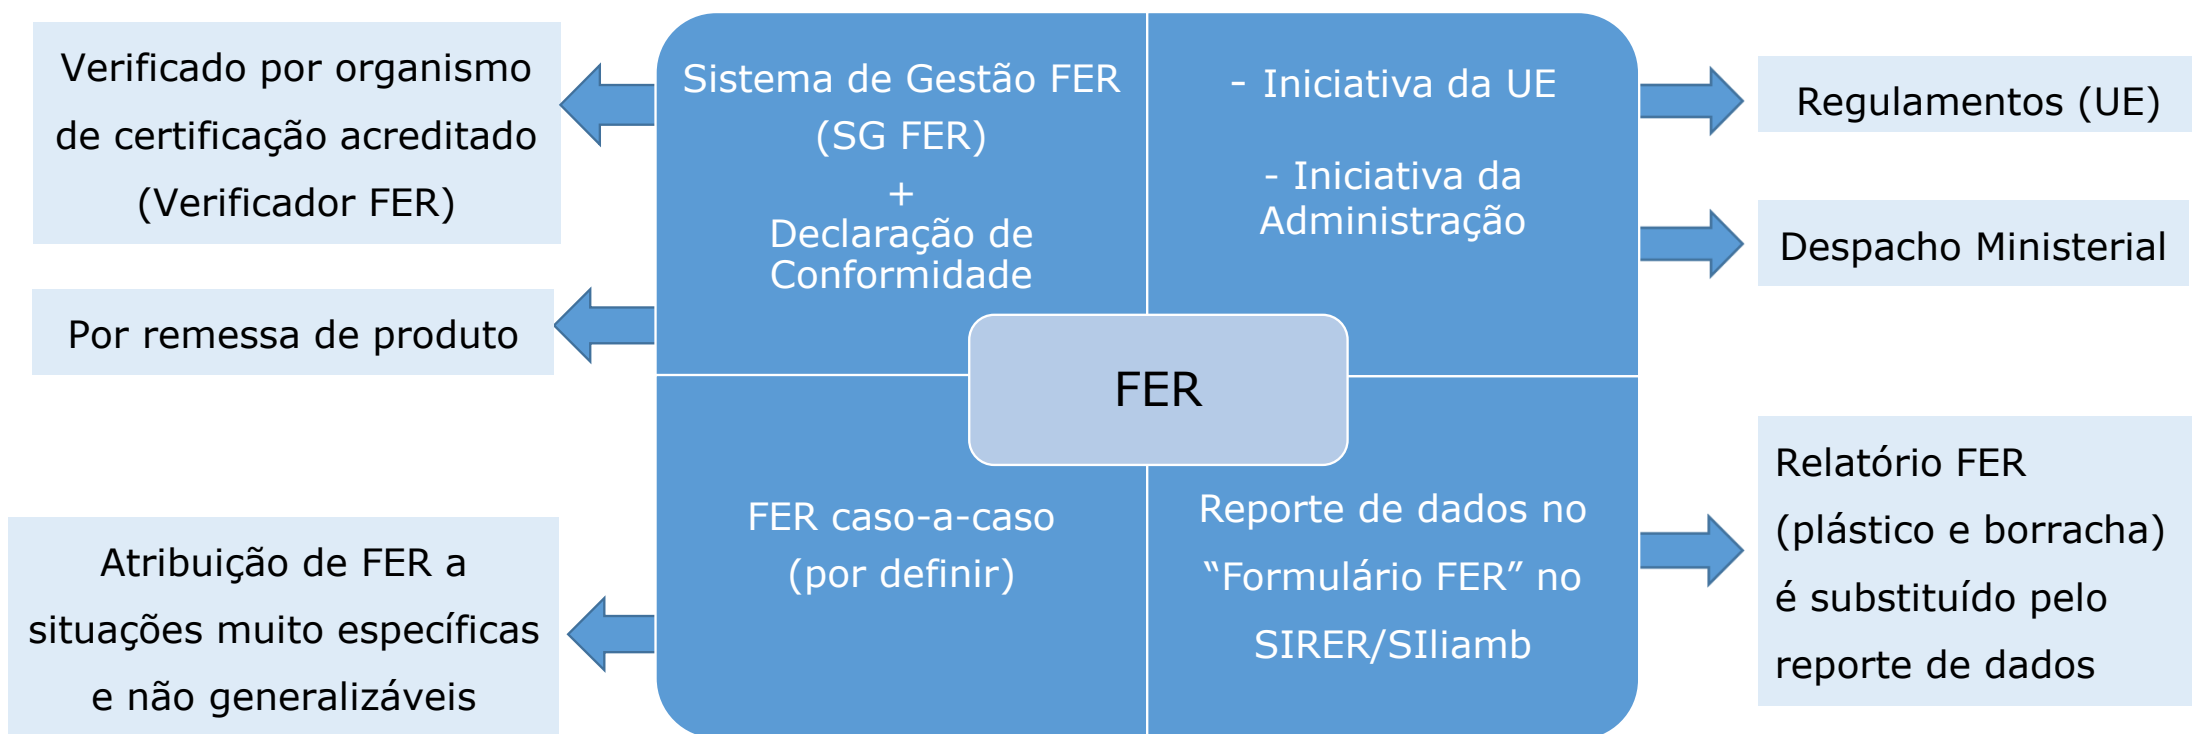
Verificado por organismo de certificação acreditado (Verificador FER)

Por remessa de produto

Sistema de Gestão FER (SG FER)
+
Declaração de Conformidade

- Iniciativa da UE

- Iniciativa da Administração

Regulamentos (UE)

Despacho Ministerial

FER

FER caso-a-caso (por definir)

Reporte de dados no “Formulário FER” no SIRER/SIliamb

Atribuição de FER a situações muito específicas e não generalizáveis

Relatório FER (plástico e borracha) é substituído pelo reporte de dados